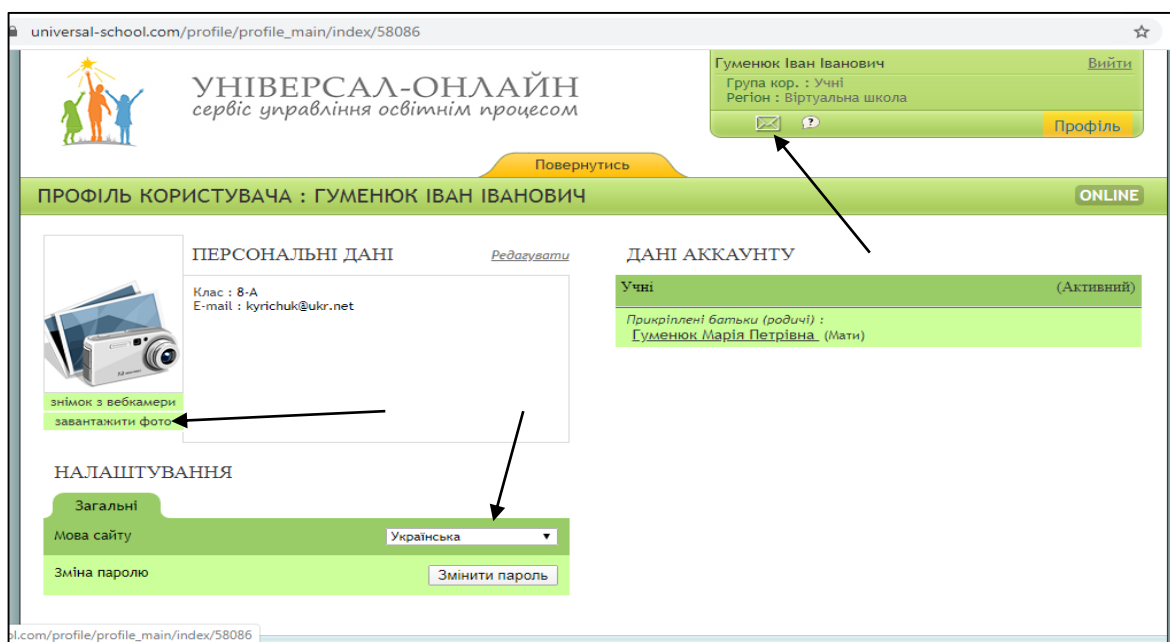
universal-school.com/profile/profile_main/index/58086

УНІВЕРСАЛ-ОНЛАЙН
сервіс управління освітнім процесом

Гуменюк Іван Іванович
Вийти
Група кор. : Учні
Регіон : Віртуальна школа
Профіль

Повернутись

ПРОФІЛЬ КОРИСТУВАЧА : ГУМЕНЮК ІВАН ІВАНОВИЧ
ONLINE

ПЕРСОНАЛЬНІ ДАНІ
Редагувати
Клас : 8-А
E-mail : kyrichuk@ukr.net

знімок з вебкамери
завантажити фото

ДАНІ АККАУНТУ
Учні (Активний)
Прикріплені батьки (родичі) :
Гуменюк Марія Петрівна (Мати)

НАЛАШТУВАННЯ
Загальні
Мова сайту
Українська
Зміна паролю
Змінити пароль

ol.com/profile/profile_main/index/58086